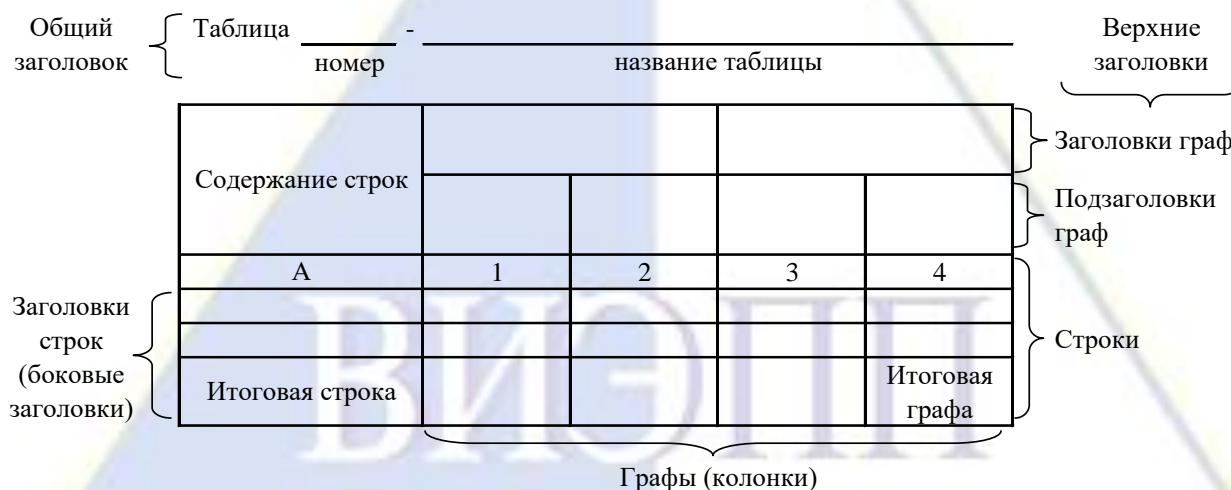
Общий заголовок

Таблица ______ - ________________________________
номер название таблицы

Верхние заголовки

| Содержание строк | | | | |
|---|---|---|---|---|
| | | | | |
| A | 1 | 2 | 3 | 4 |
| | | | | |
| | | | | |
| Итоговая строка | | | | Итоговая графа |

Заголовки граф

Подзаголовки граф

Строки

Заголовки строк (боковые заголовки)

Графы (колонки)

ВИЭПП